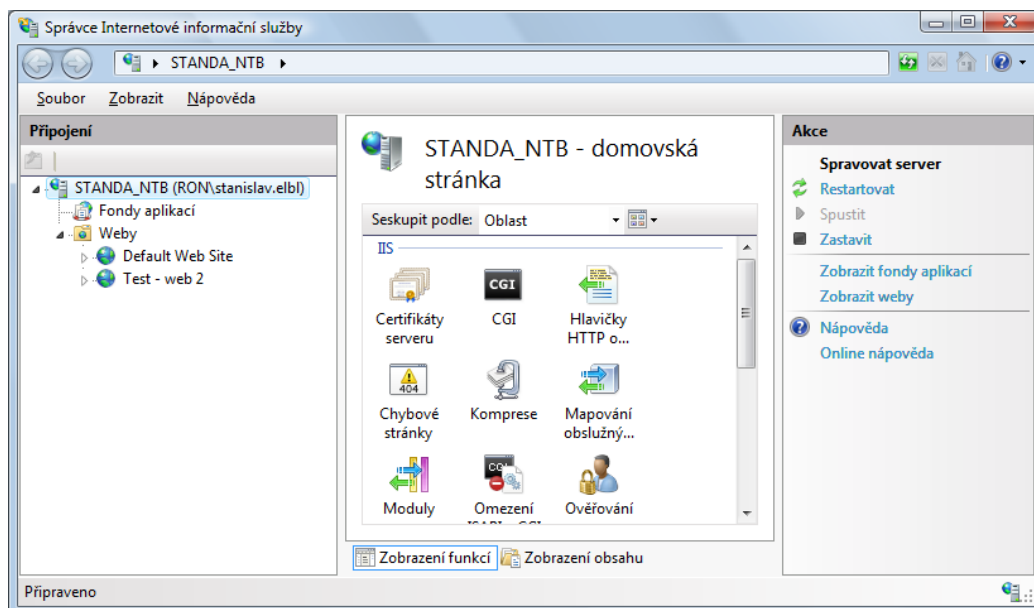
Správce Internetové informační služby

STANDA_NTB

Soubor Zobrazit Nápověda

Připojení

STANDA_NTB (RON\stanislav.elbl)
Fondy aplikací
Weby
Default Web Site
Test - web 2

STANDA_NTB - domovská stránka

Seskupit podle: Oblast

IIS

Certifikáty serveru
CGI
CGI
Hlavičky HTTP o...
404
Chybové stránky
Komprese
Mapování obslužný...
Moduly
Omezení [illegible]
Ověřování

Zobrazení funkcí Zobrazení obsahu

Akce

Spravovat server
Restartovat
Spustit
Zastavit
Zobrazit fondy aplikací
Zobrazit weby
Nápověda
Online nápověda

Připraveno